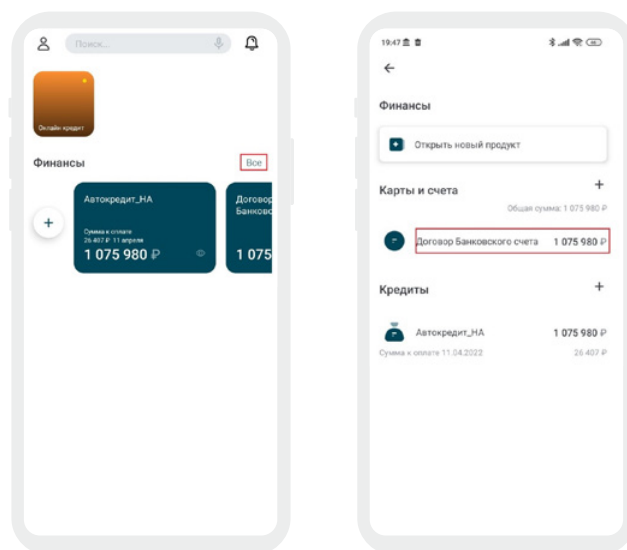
Поиск...

Онлайн кредит

Финансы

Все

Автокредит_НА

Сумма к оплате
26 407 ₽ 11 апреля

1 075 980 ₽

+

Договор Банковского

1 075

19:47

Финансы

Открыть новый продукт

Карты и счета

+

Общая сумма: 1 075 980 ₽

Договор Банковского счета 1 075 980 ₽

Кредиты

+

Автокредит_НА 1 075 980 ₽

Сумма к оплате 11.04.2022 26 407 ₽